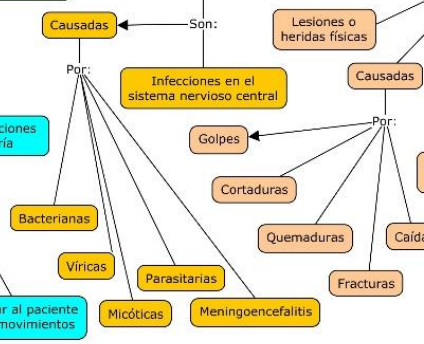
Causadas

Son:

Por:

Infecciones en el sistema nervioso central

ciones
ría

Bacterianas

Víricas

Parasitarias

Micóticas

Meningoencefalitis

r al paciente
movimientos

Lesiones o heridas físicas

Causadas

Por:

Golpes

Cortaduras

Quemaduras

Fracturas

Caída